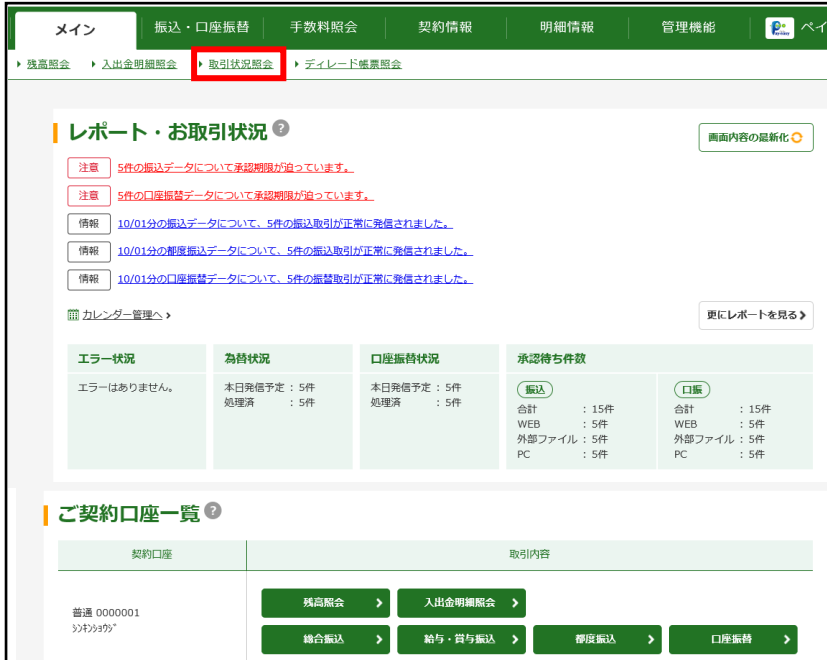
メイン　振込・口座振替　手数料照会　契約情報　明細情報　管理機能　ペイ

残高照会　入出金明細照会　取引状況照会　ディレード帳票照会

レポート・お取引状況

画面内容の最新化

注意　5件の振込データについて承認期限が迫っています。

注意　5件の口座振替データについて承認期限が迫っています。

情報　10/01分の振込データについて、5件の振込取引が正常に発信されました。

情報　10/01分の都度振込データについて、5件の振込取引が正常に発信されました。

情報　10/01分の口座振替データについて、5件の振替取引が正常に発信されました。

カレンダー管理へ

更にレポートを見る

| エラー状況 | 為替状況 | 口座振替状況 | 承認待ち件数 | |
|---|---|---|---|---|
| エラーはありません。 | 本日発信予定：5件<br>処理済　：5件 | 本日発信予定：5件<br>処理済　：5件 | 振込<br>合計　：15件<br>WEB　：5件<br>外部ファイル：5件<br>PC　：5件 | 口振<br>合計　：15件<br>WEB　：5件<br>外部ファイル：5件<br>PC　：5件 |

ご契約口座一覧

| 契約口座 | 取引内容 |
|---|---|
| 普通 0000001<br>ｼﾝｷﾝｼｮｳｼﾞ | 残高照会　入出金明細照会<br>総合振込　給与・賞与振込　都度振込　口座振替 |